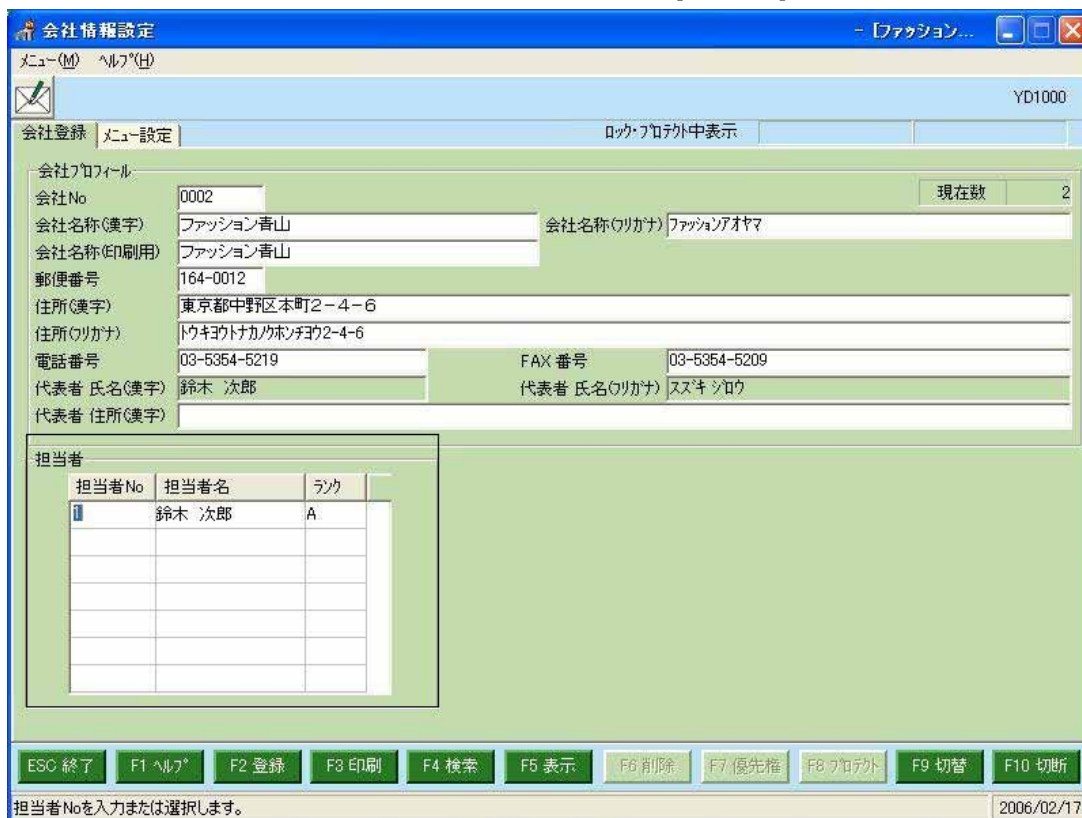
会社情報設定

- [ファッション...

メニュー(M) ヘルプ(H)

YD1000

会社登録 メニュー設定

ロック・プロテクト中表示

会社プロフィール

現在数 2

会社No 0002

会社名称(漢字) ファッション青山

会社名称(フリガナ) ファッションアオヤマ

会社名称(印刷用) ファッション青山

郵便番号 164-0012

住所(漢字) 東京都中野区本町2-4-6

住所(フリガナ) トウキョウトナカノクホンチヨウ2-4-6

電話番号 03-5354-5219

FAX 番号 03-5354-5209

代表者 氏名(漢字) 鈴木 次郎

代表者 氏名(フリガナ) スズキ ジロウ

代表者 住所(漢字)

担当者

| 担当者No | 担当者名 | ランク |
|---|---|---|
| 1 | 鈴木 次郎 | A |

ESC 終了 F1 ヘルプ F2 登録 F3 印刷 F4 検索 F5 表示 F6 削除 F7 優先権 F8 プロテクト F9 切替 F10 切断

担当者Noを入力または選択します。

2006/02/17